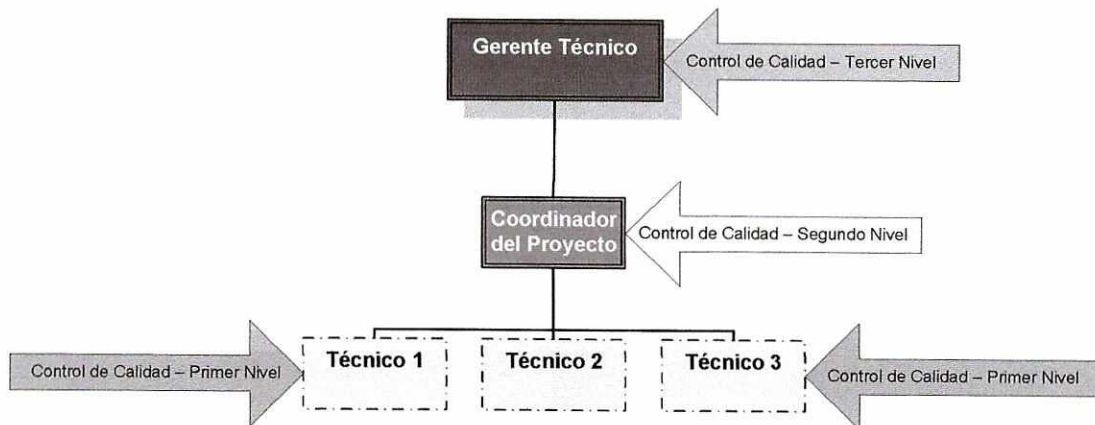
Gerente Técnico

Control de Calidad – Tercer Nivel

Coordinador del Proyecto

Control de Calidad – Segundo Nivel

Control de Calidad – Primer Nivel

Técnico 1

Técnico 2

Técnico 3

Control de Calidad – Primer Nivel